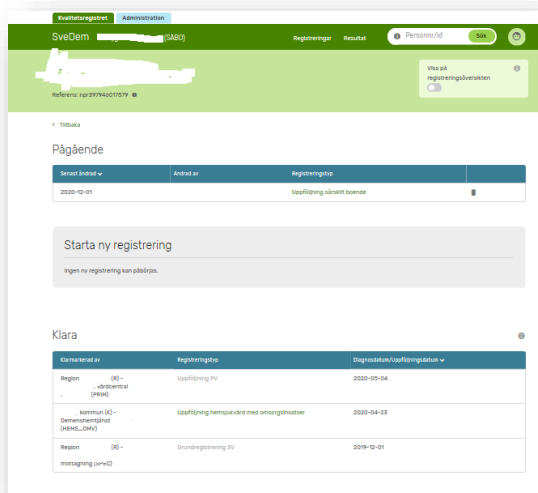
Kvalitetsregistret Administration

SveDem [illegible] (SÄBO) Registreringar Resultat Personnr/id Sök

Referens: npr397940017579

Visa på registreringsöversikten

< Tillbaka

Pågående

| Senast ändrad | Ändrad av | Registreringstyp | |
|---|---|---|---|
| 2020-12-01 | | Uppföljning särskilt boende | |

Starta ny registrering

Ingen ny registrering kan påbörjas.

Klara

| Klarmarkerad av | Registreringstyp | Diagnosdatum/Uppföljningsdatum |
|---|---|---|
| Region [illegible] (R) - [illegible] vårdcentral (PRIM) | Uppföljning PV | 2020-05-04 |
| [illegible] kommun (K) - Demenshemtjänst (HEMS_DMV) | Uppföljning hemsjukvård med omsorgsinsatser | 2020-04-23 |
| Region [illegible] (R) - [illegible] mottagning (SPEC) | Grundregistrering SV | 2019-12-01 |